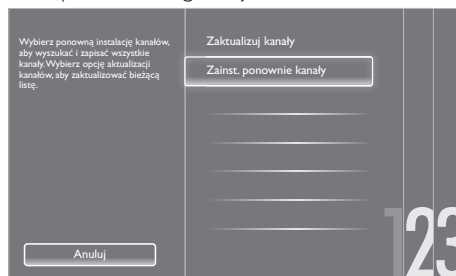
Wybierz ponowną instalację kanałów, aby wyszukać i zapisać wszystkie kanały.Wybierz opcję aktualizacji kanałów, aby zaktualizować bieżącą listę.

Zaktualizuj kanały

Zainst. ponownie kanały

Anuluj

123